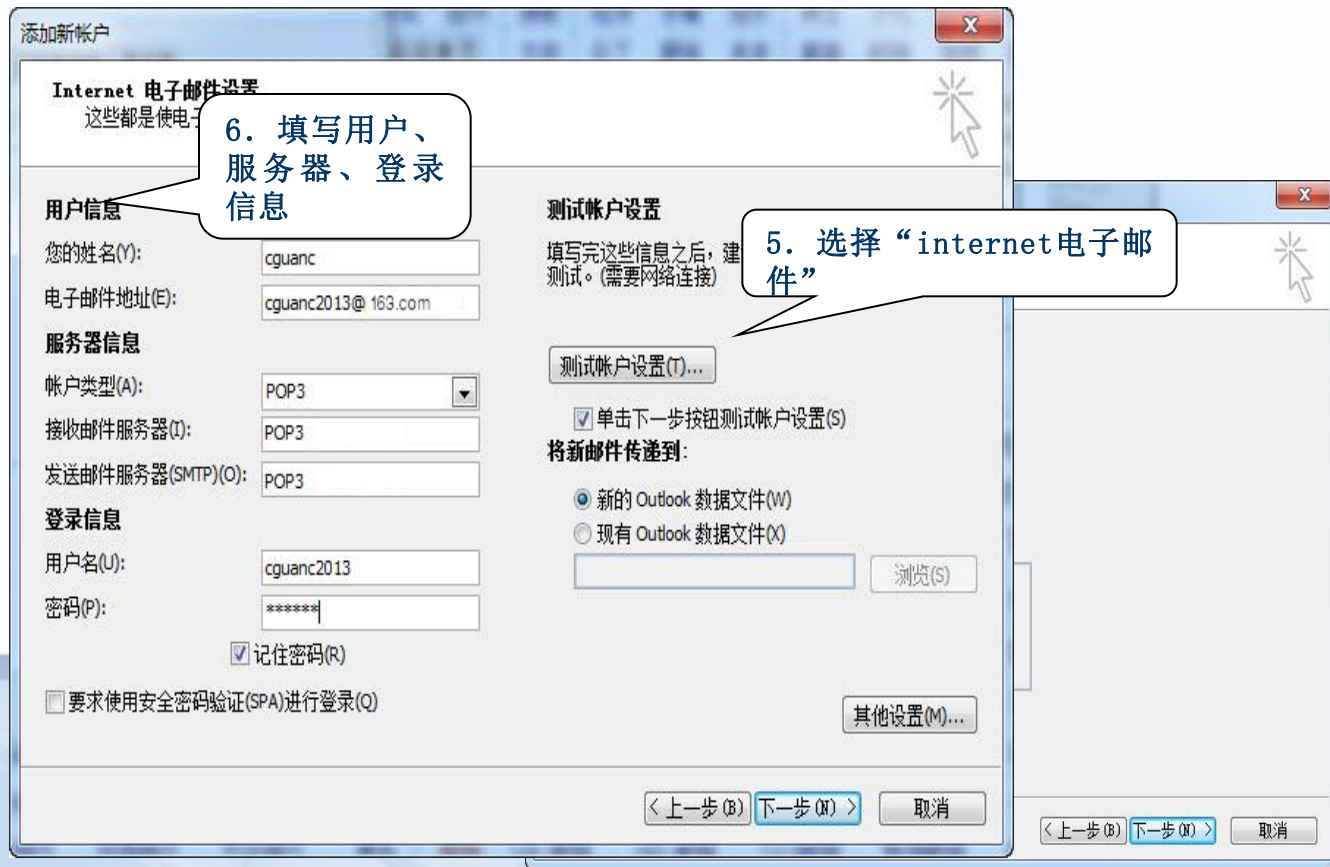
添加新帐户

Internet 电子邮件设置
这些都是使电子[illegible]

6．填写用户、服务器、登录信息

用户信息
您的姓名(Y): cguanc
电子邮件地址(E): cguanc2013@ 163.com
服务器信息
帐户类型(A): POP3
接收邮件服务器(I): POP3
发送邮件服务器(SMTP)(O): POP3
登录信息
用户名(U): cguanc2013
密码(P): ******
记住密码(R)
要求使用安全密码验证(SPA)进行登录(Q)

测试帐户设置
填写完这些信息之后，建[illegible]测试。(需要网络连接)

5．选择“internet电子邮件”

测试帐户设置(T)...
单击下一步按钮测试帐户设置(S)
将新邮件传递到:
新的 Outlook 数据文件(W)
现有 Outlook 数据文件(X)
浏览(S)

其他设置(M)...

< 上一步(B) 下一步(N) > 取消

< 上一步(B) 下一步(N) > 取消